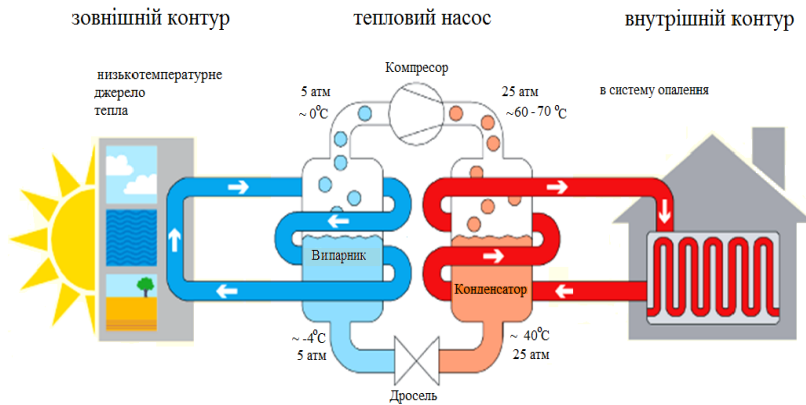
зовнішній контур

тепловий насос

внутрішній контур

низькотемпературне джерело тепла

Компресор

5 атм
~ $0^0$C

25 атм
~60 - 70 $^0$C

в систему опалення

Випарник

Конденсатор

~ -$4^0$C
5 атм

~ $40^0$C
25 атм

Дросель